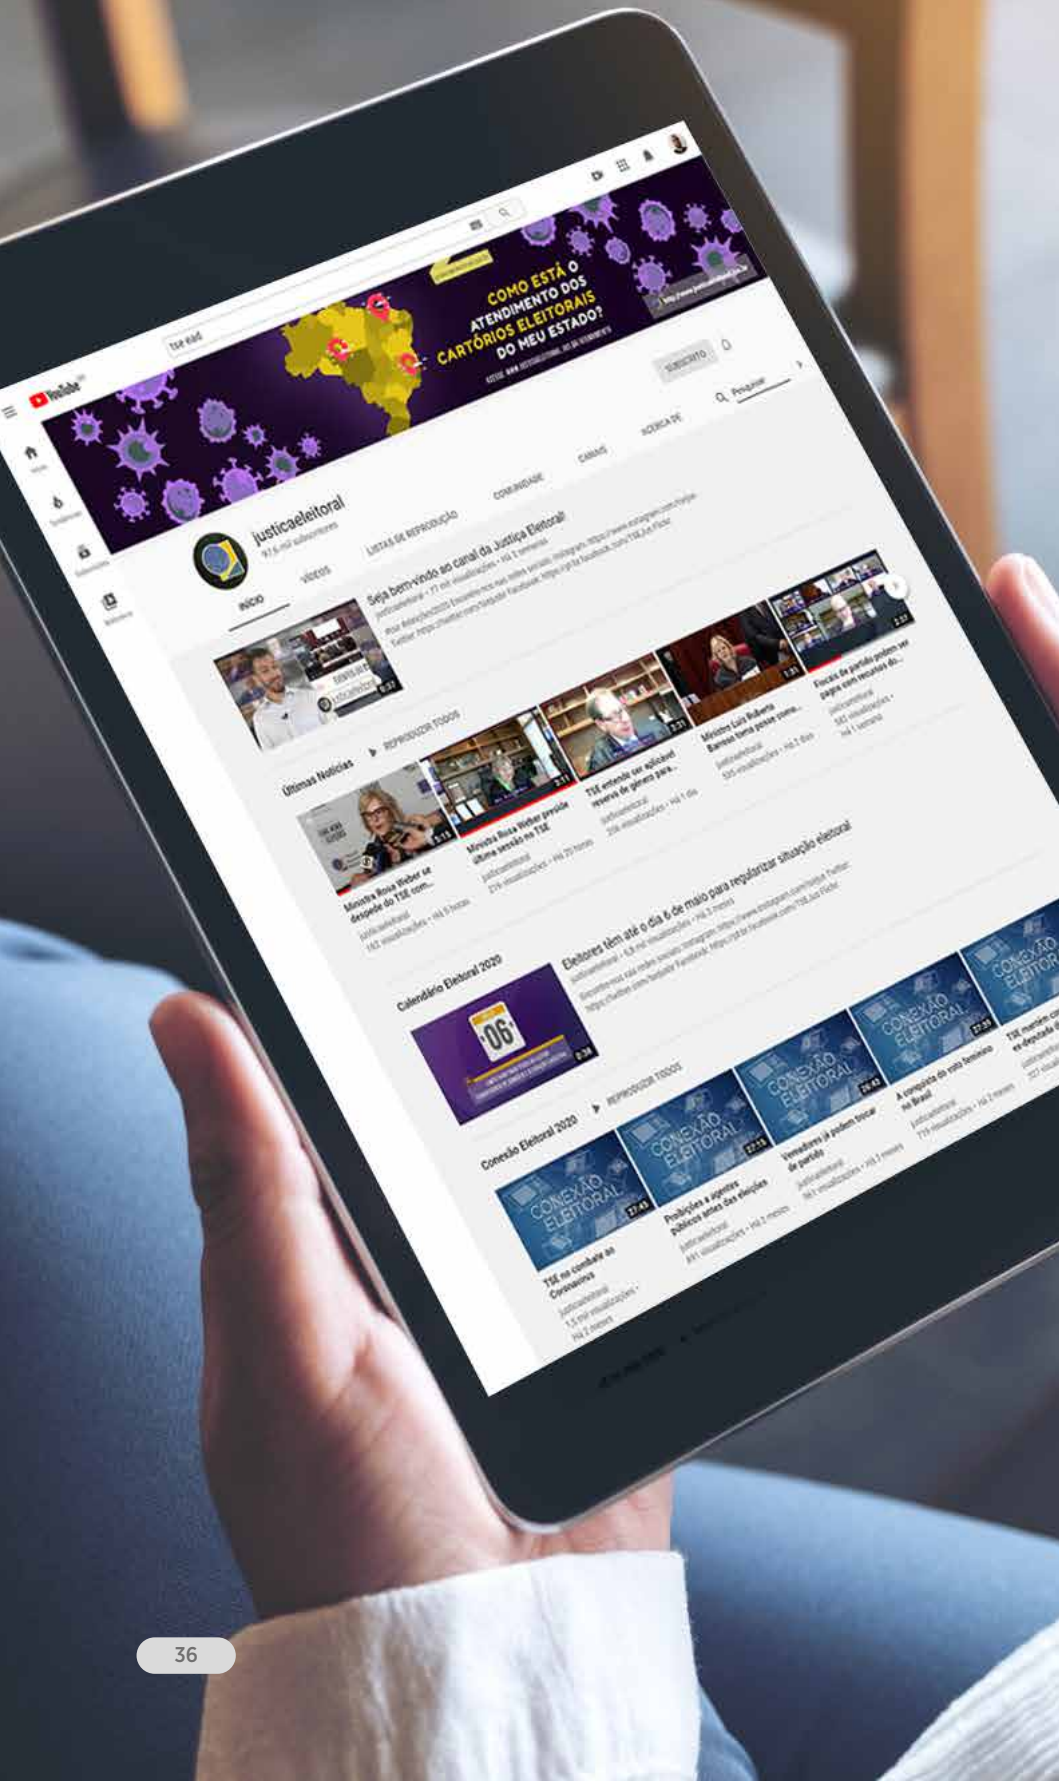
YouTube

tse ead

COMO ESTÁ O ATENDIMENTO DOS CARTÓRIOS ELEITORAIS DO MEU ESTADO?

SUBSCRITO

Pesquisar

justicaeleitoral
97,6 mil subscritores

INÍCIO
VÍDEOS
LISTAS DE REPRODUÇÃO
COMUNIDADE
CANAIS
ACERCA DE

Seja bem-vindo ao canal da Justiça Eleitoral!

Últimas Notícias
REPRODUZIR TODOS

Ministra Rosa Weber se despede do TSE com...

Ministra Rosa Weber preside última sessão no TSE

TSE entende ser aplicável reserva de gênero para...

Ministro Luís Roberto Barroso toma posse como...

Fiscais de partido podem ser pagos com recursos do...

Calendário Eleitoral 2020

Eleitores têm até o dia 6 de maio para regularizar situação eleitoral

06

Conexão Eleitoral 2020
REPRODUZIR TODOS

CONEXÃO ELEITORAL

TSE no combate ao Coronavírus

Posições a agentes públicos antes das eleições

Vereadores já podem trocar de partido

A conquista do voto feminino no Brasil

TSE mantém cassação de deputada

36